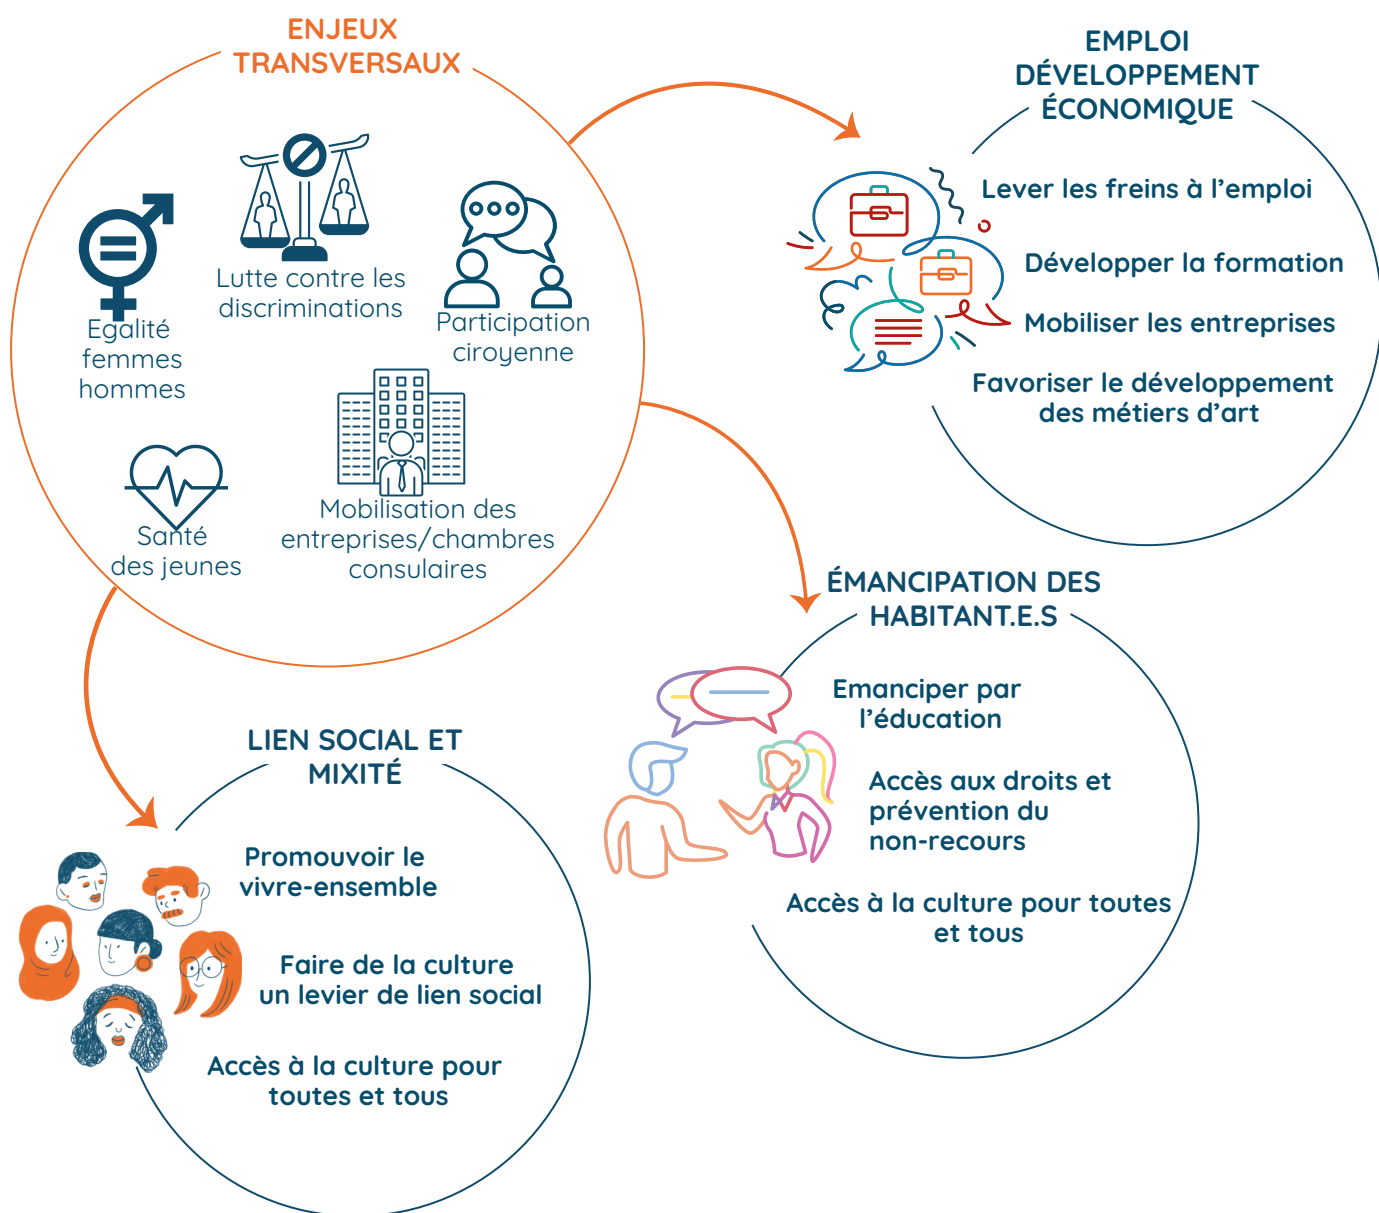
ENJEUX TRANSVERSAUX

Egalité femmes hommes

Lutte contre les discriminations

Participation ciroyenne

Santé des jeunes

Mobilisation des entreprises/chambres consulaires

EMPLOI DÉVELOPPEMENT ÉCONOMIQUE

Lever les freins à l'emploi

Développer la formation

Mobiliser les entreprises

Favoriser le développement des métiers d'art

ÉMANCIPATION DES HABITANT.E.S

Emanciper par l'éducation

Accès aux droits et prévention du non-recours

Accès à la culture pour toutes et tous

LIEN SOCIAL ET MIXITÉ

Promouvoir le vivre-ensemble

Faire de la culture un levier de lien social

Accès à la culture pour toutes et tous